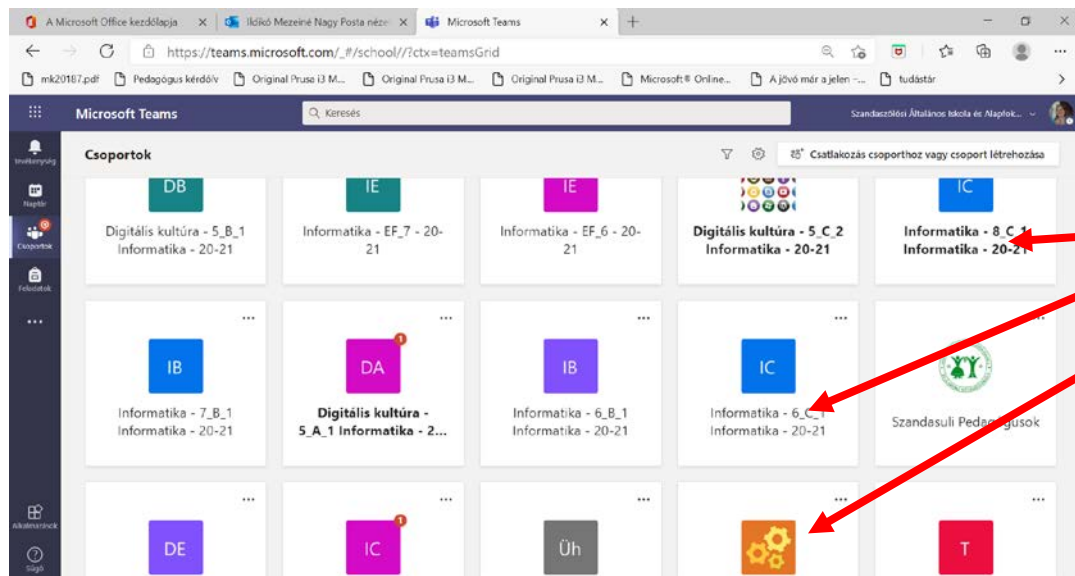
A Microsoft Office kezdőlapja ×
Ildikó Mezeiné Nagy Posta néze ×
Microsoft Teams ×
+
https://teams.microsoft.com/_#/school//?ctx=teamsGrid
mk20187.pdf
Pedagógus kérdőív
Original Prusa i3 M...
Original Prusa i3 M...
Original Prusa i3 M...
Microsoft® Online...
A jövő már a jelen -...
tudástár
Microsoft Teams
Keresés
Szandaszőlősi Általános Iskola és Alapfok...
Tevékenység
Naptár
Csoportok
Feladatok
...
Alkalmazások
Súgó
Csoportok
Csatlakozás csoporthoz vagy csoport létrehozása

DB
Digitális kultúra - 5_B_1 Informatika - 20-21

IE
Informatika - EF_7 - 20-21

IE
Informatika - EF_6 - 20-21

Digitális kultúra - 5_C_2 Informatika - 20-21

IC
Informatika - 8_C_1 Informatika - 20-21

...
IB
Informatika - 7_B_1 Informatika - 20-21

...
DA
Digitális kultúra - 5_A_1 Informatika - 2...

...
IB
Informatika - 6_B_1 Informatika - 20-21

...
IC
Informatika - 6_C_1 Informatika - 20-21

Szandasuli Pedagógusok

...
DE

...
IC

...
Üh

...

...
T